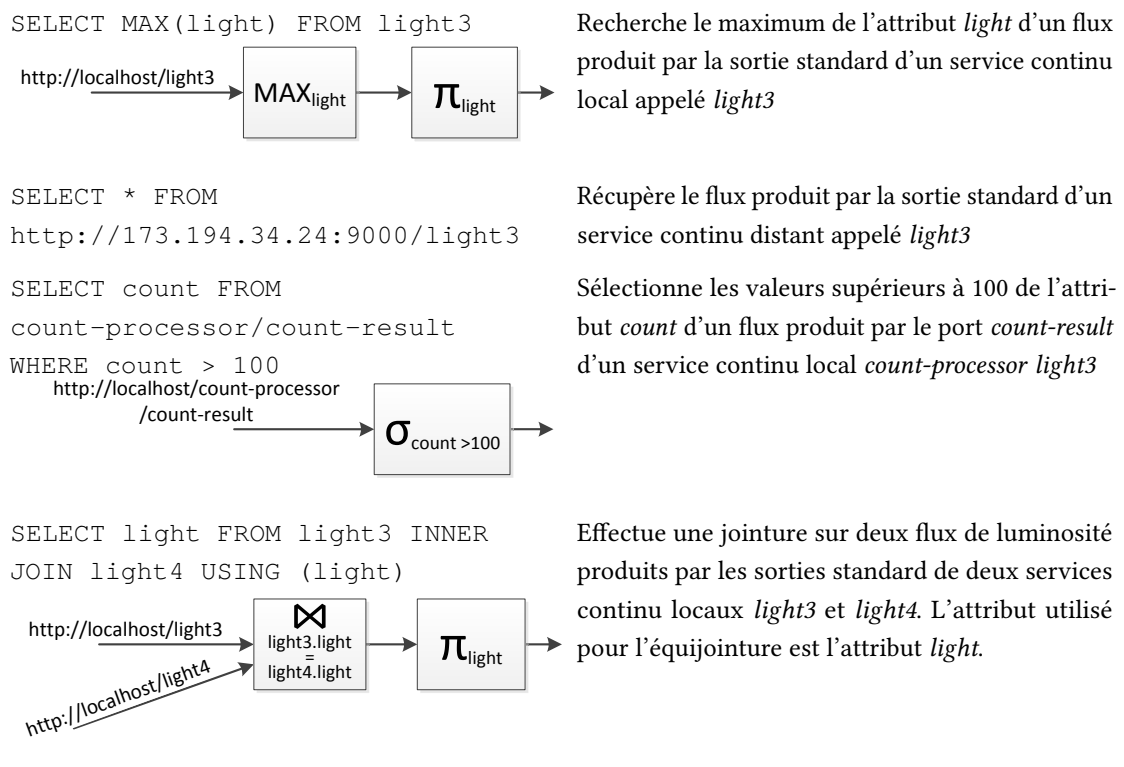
SELECT MAX(light) FROM light3

http://localhost/light3

$MAX_{light}$

$\pi_{light}$

Recherche le maximum de l'attribut *light* d'un flux produit par la sortie standard d'un service continu local appelé *light3*

SELECT * FROM http://173.194.34.24:9000/light3

Récupère le flux produit par la sortie standard d'un service continu distant appelé *light3*

SELECT count FROM count-processor/count-result WHERE count > 100

http://localhost/count-processor /count-result

$\sigma_{count >100}$

Sélectionne les valeurs supérieurs à 100 de l'attribut *count* d'un flux produit par le port *count-result* d'un service continu local *count-processor light3*

SELECT light FROM light3 INNER JOIN light4 USING (light)

http://localhost/light3

http://localhost/light4

$\bowtie$ light3.light = light4.light

$\pi_{light}$

Effectue une jointure sur deux flux de luminosité produits par les sorties standard de deux services continu locaux *light3* et *light4*. L'attribut utilisé pour l'équijointure est l'attribut *light*.